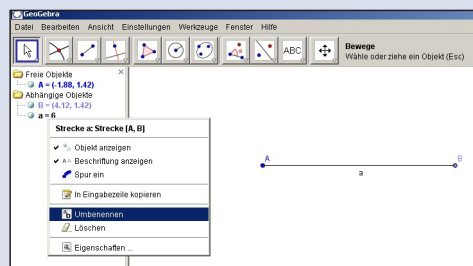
GeoGebra

Datei Bearbeiten Ansicht Einstellungen Werkzeuge Fenster Hilfe

ABC

Bewege
Wähle oder ziehe ein Objekt (Esc)

Freie Objekte
A = (-1.88, 1.42)
Abhängige Objekte
B = (4.12, 1.42)
a = 6

Strecke a: Strecke [A, B]
Objekt anzeigen
Beschriftung anzeigen
Spur ein
In Eingabezeile kopieren
Umbenennen
Löschen
Eigenschaften ...

A
B
a